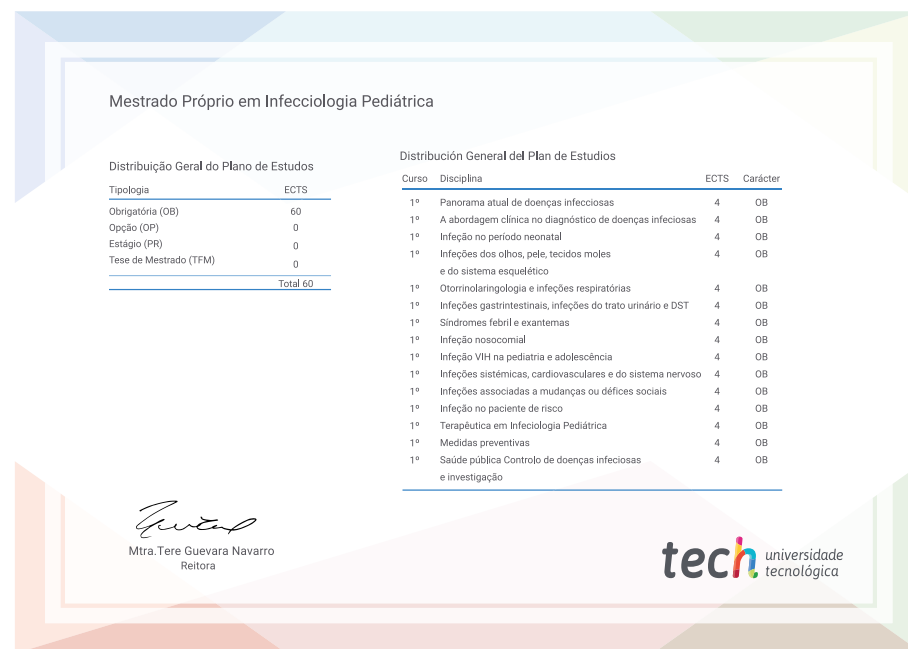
Mestrado Próprio em Infecciologia Pediátrica

Distribuição Geral do Plano de Estudos

| Tipologia | ECTS |
|---|---|
| Obrigatória (OB) | 60 |
| Opção (OP) | 0 |
| Estágio (PR) | 0 |
| Tese de Mestrado (TFM) | 0 |
| | Total 60 |

Distribución General del Plan de Estudios

| Curso | Disciplina | ECTS | Carácter |
|---|---|---|---|
| 1º | Panorama atual de doenças infecciosas | 4 | OB |
| 1º | A abordagem clínica no diagnóstico de doenças infeciosas | 4 | OB |
| 1º | Infeção no período neonatal | 4 | OB |
| 1º | Infeções dos olhos, pele, tecidos moles e do sistema esquelético | 4 | OB |
| 1º | Otorrinolaringologia e infeções respiratórias | 4 | OB |
| 1º | Infeções gastrintestinais, infeções do trato urinário e DST | 4 | OB |
| 1º | Síndromes febril e exantemas | 4 | OB |
| 1º | Infeção nosocomial | 4 | OB |
| 1º | Infeção VIH na pediatria e adolescência | 4 | OB |
| 1º | Infeções sistémicas, cardiovasculares e do sistema nervoso | 4 | OB |
| 1º | Infeções associadas a mudanças ou défices sociais | 4 | OB |
| 1º | Infeção no paciente de risco | 4 | OB |
| 1º | Terapêutica em Infeciologia Pediátrica | 4 | OB |
| 1º | Medidas preventivas | 4 | OB |
| 1º | Saúde pública Controlo de doenças infeciosas e investigação | 4 | OB |

Mtra.Tere Guevara Navarro
Reitora

tech universidade tecnológica